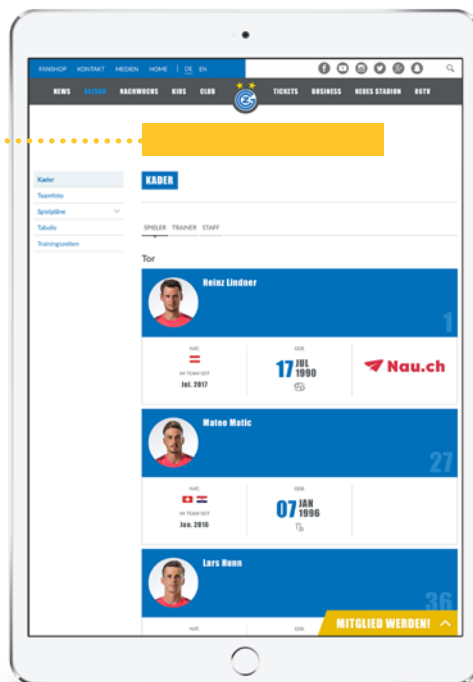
FANSHOP KONTAKT MEDIEN HOME | DE EN

NEWS SAISON NACHWUCHS KIDS CLUB TICKETS BUSINESS NEUES STADION GCTV

Kader
Teamfoto
Spielpläne
Tabelle
Trainingszeiten

KADER

SPIELER TRAINER STAFF

Tor

Heinz Lindner

1

NAT.
IM TEAM SEIT
Jul. 2017

GEB.
17 JUL 1990

Nau.ch

Mateo Matic

27

NAT.
IM TEAM SEIT
Jan. 2016

GEB.
07 JAN 1996

Lars Hunn

36

NAT.

GEB.

MITGLIED WERDEN!